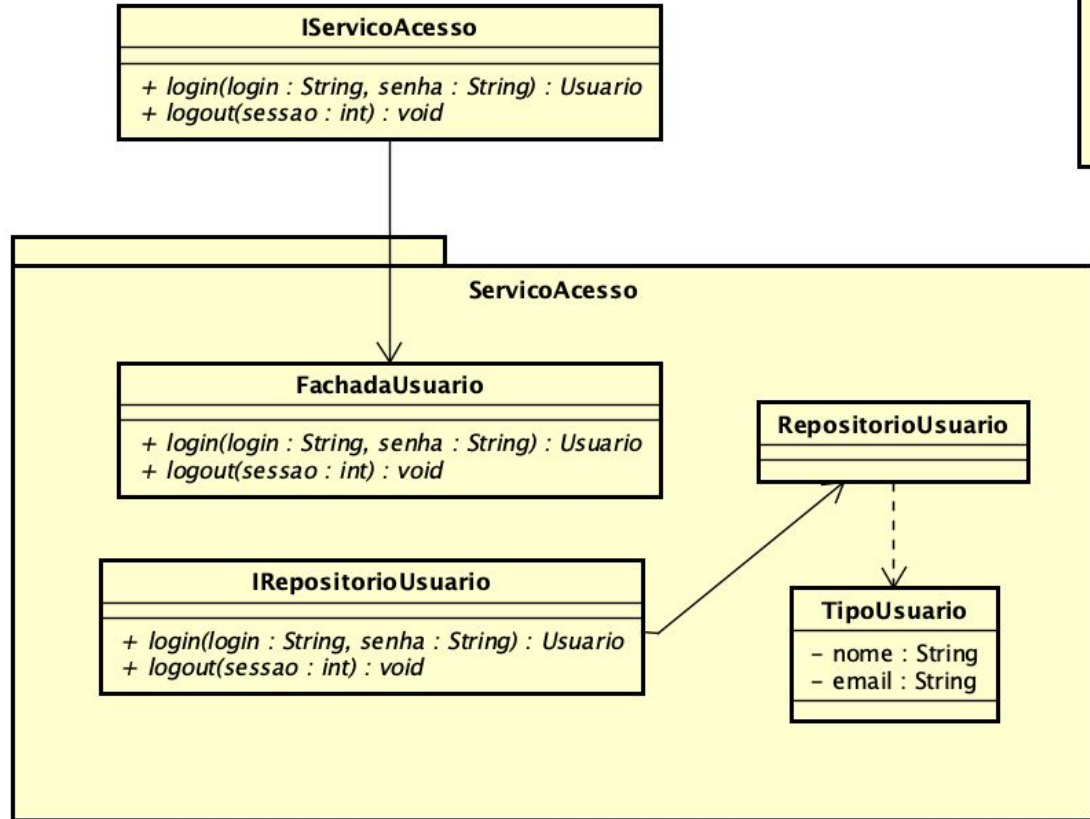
IServicoAcesso

+ login(login : String, senha : String) : Usuario
+ logout(sessao : int) : void

ServicoAcesso

FachadaUsuario

+ login(login : String, senha : String) : Usuario
+ logout(sessao : int) : void

RepositorioUsuario

IRepositorioUsuario

+ login(login : String, senha : String) : Usuario
+ logout(sessao : int) : void

TipoUsuario

- nome : String
- email : String